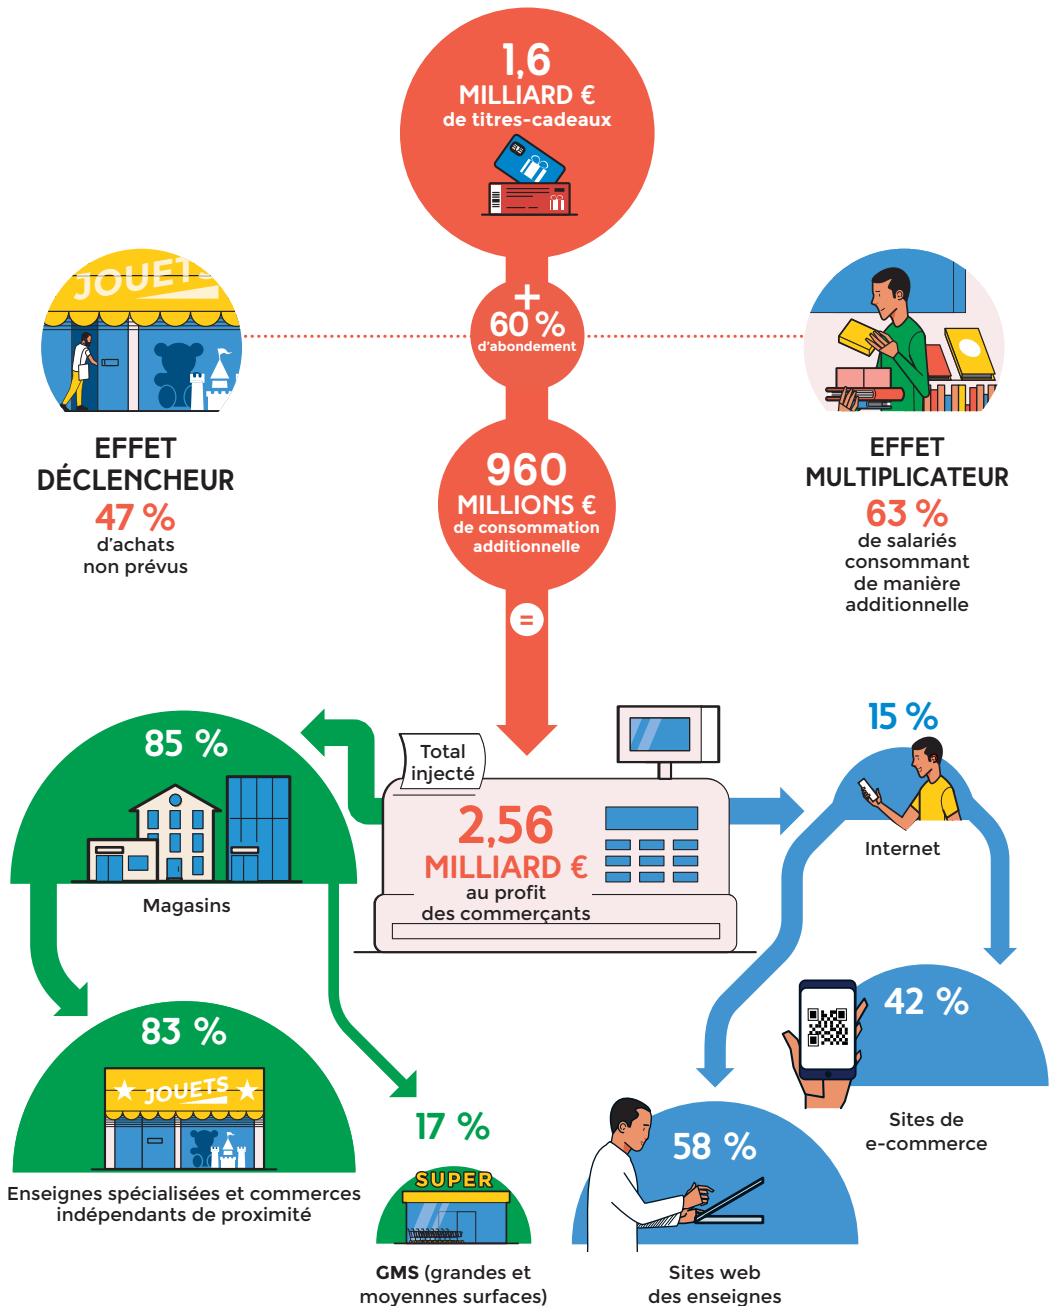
1,6
MILLIARD €
de titres-cadeaux

+
60 %
d'abondement

960
MILLIONS €
de consommation additionnelle

=

JOUETS

EFFET DÉCLENCHEUR
47 %
d'achats non prévus

EFFET MULTIPLICATEUR
63 %
de salariés consommant de manière additionnelle

Total injecté
2,56
MILLIARD €
au profit des commerçants

85 %
Magasins

83 %
JOUETS
Enseignes spécialisées et commerces indépendants de proximité

17 %
SUPER
GMS (grandes et moyennes surfaces)

15 %
Internet

42 %
Sites de e-commerce

58 %
Sites web des enseignes